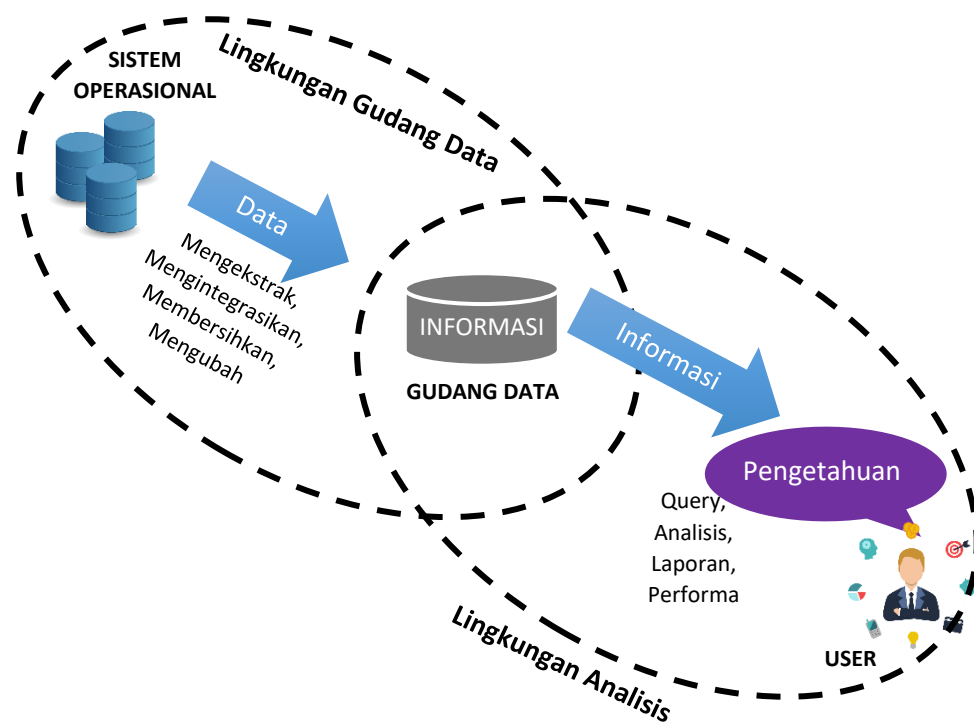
SISTEM OPERASIONAL

Lingkungan Gudang Data

Data

Mengekstrak, Mengintegrasikan, Membersihkan, Mengubah

INFORMASI

GUDANG DATA

Informasi

Pengetahuan

Query, Analisis, Laporan, Performa

USER

Lingkungan Analisis